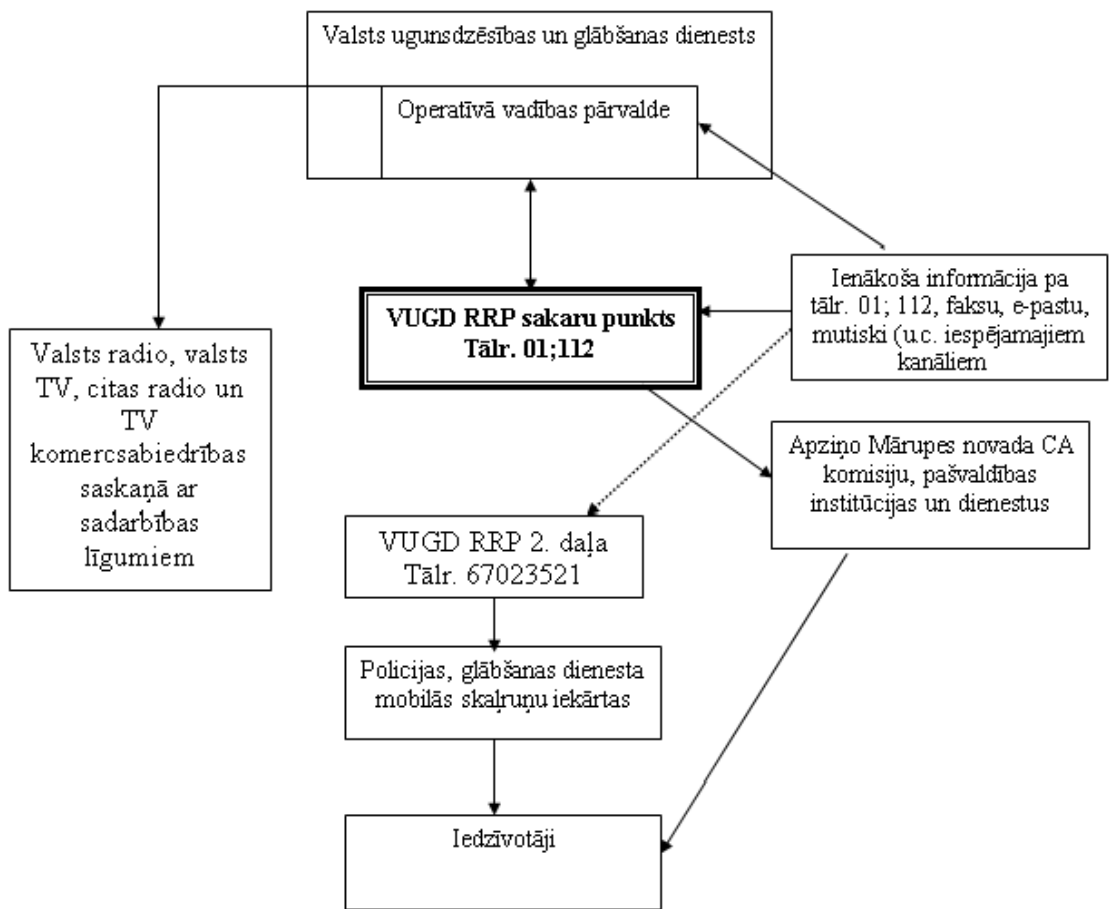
Valsts ugunsdzēsības un glābšanas dienests

Operatīvā vadības pārvalde

Ienākoša informācija pa tālr. 01; 112, faksu, e-pastu, mutiski (u.c. iespējamajiem kanāliem

VUGD RRP sakaru punkts Tālr. 01;112

Valsts radio, valsts TV, citas radio un TV komercsabiedrības saskaņā ar sadarbības līgumiem

Apziņo Mārupes novada CA komisiju, pašvaldības institūcijas un dienestus

VUGD RRP 2. daļa Tālr. 67023521

Policijas, glābšanas dienesta mobilās skaļruņu iekārtas

Iedzīvotāji